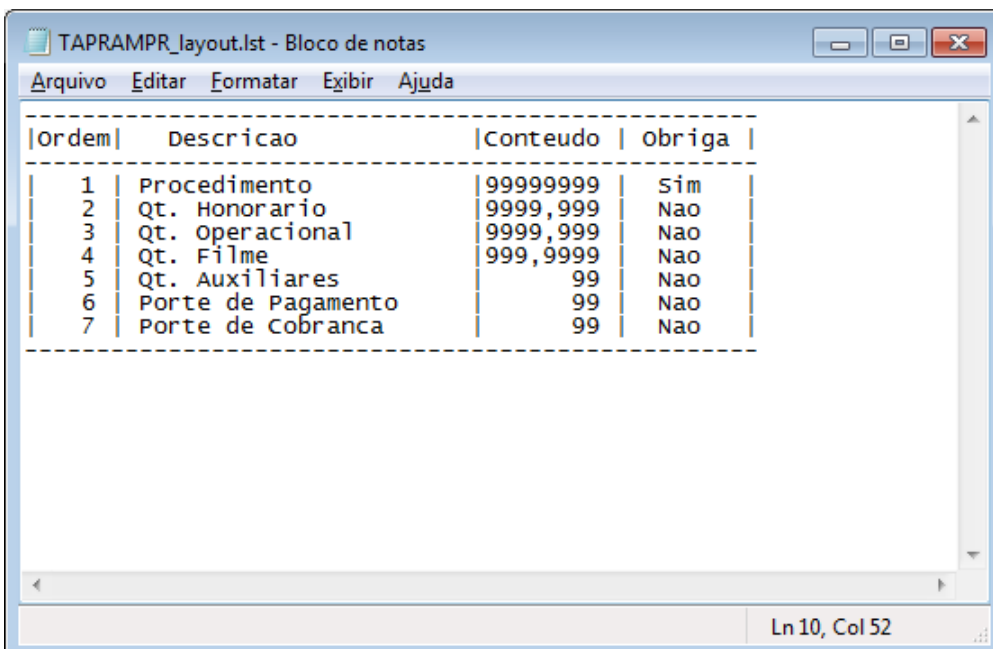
TAPRAMPR_layout.lst - Bloco de notas

Arquivo Editar Formatar Exibir Ajuda

| Ordem | Descricao | Conteudo | Obriga |
|---|---|---|---|
| 1 | Procedimento | 99999999 | Sim |
| 2 | Qt. Honorario | 9999,999 | Nao |
| 3 | Qt. Operacional | 9999,999 | Nao |
| 4 | Qt. Filme | 999,9999 | Nao |
| 5 | Qt. Auxiliares | 99 | Nao |
| 6 | Porte de Pagamento | 99 | Nao |
| 7 | Porte de Cobranca | 99 | Nao |

Ln 10, Col 52